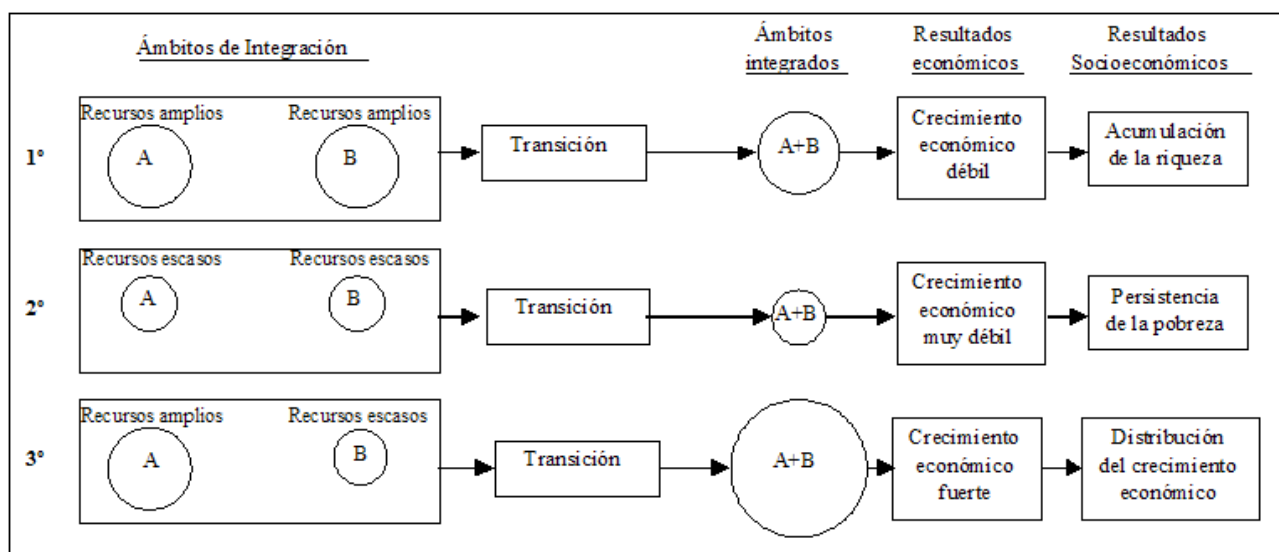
Ámbitos de Integración

Ámbitos integrados

Resultados económicos

Resultados Socioeconómicos

1°

Recursos amplios

A

Recursos amplios

B

Transición

A+B

Crecimiento económico débil

Acumulación de la riqueza

2°

Recursos escasos

A

Recursos escasos

B

Transición

A+B

Crecimiento económico muy débil

Persistencia de la pobreza

3°

Recursos amplios

A

Recursos escasos

B

Transición

A+B

Crecimiento económico fuerte

Distribución del crecimiento económico